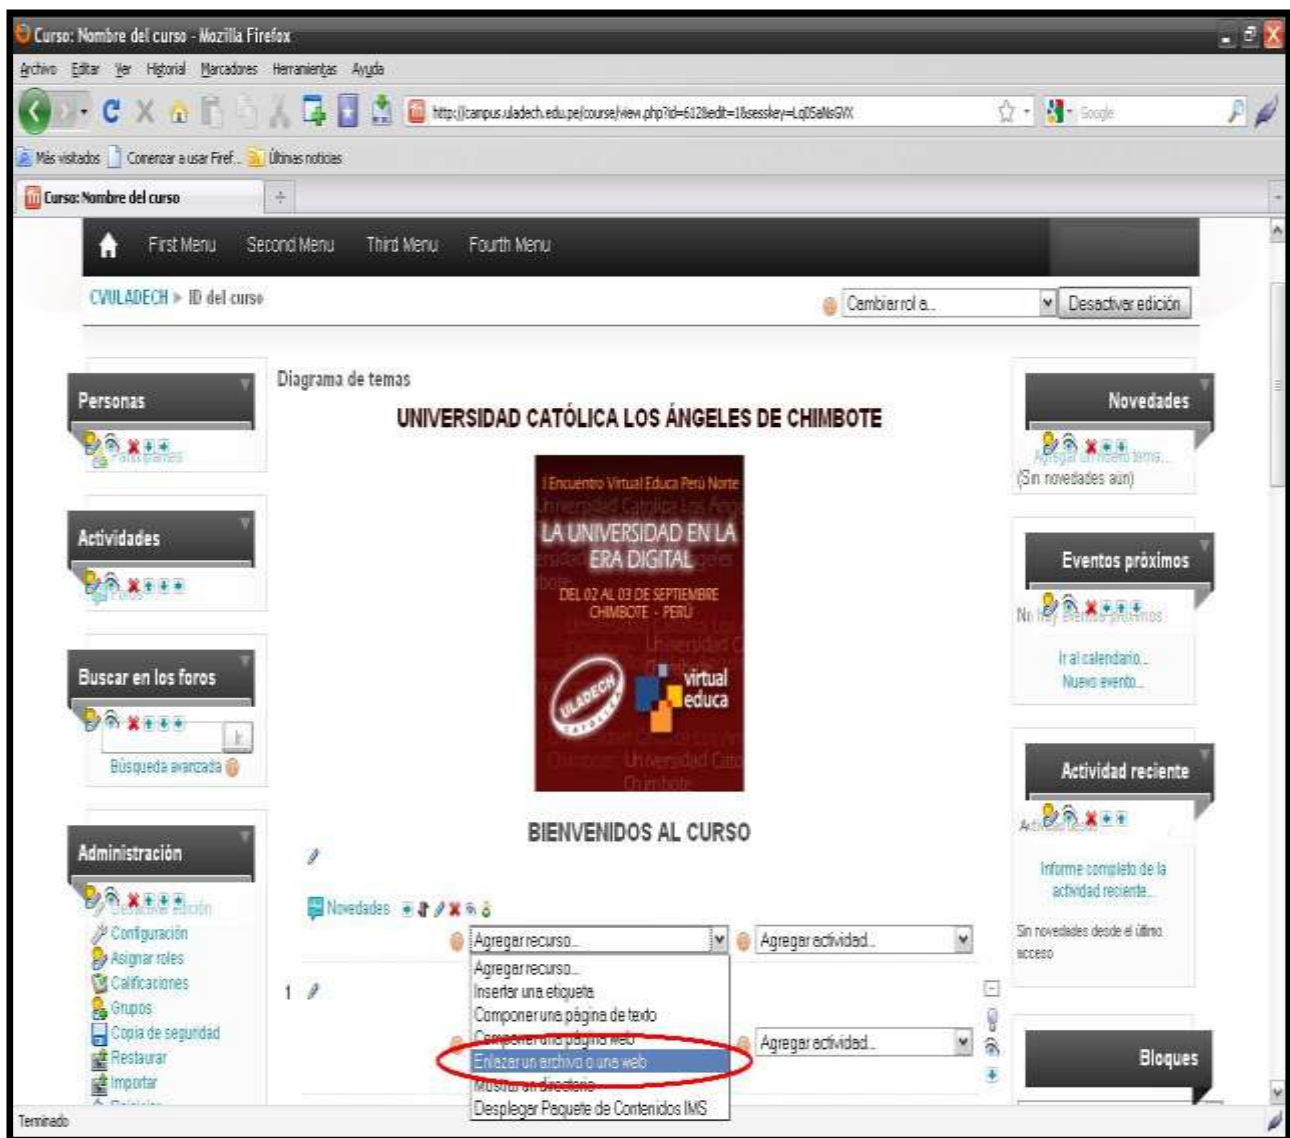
Curso: Nombre del curso - Mozilla Firefox

Archivo Editar Ver Historial Marcadores Herramientas Ayuda

http://campus.uladech.edu.pe/course/view.php?id=612&edit=1&sesskey=Lq05aNsGWX

Google

Más visitados Comenzar a usar Firef... Últimas noticias

Curso: Nombre del curso

First Menu Second Menu Third Menu Fourth Menu

CVULADECH ▸ ID del curso

Cambiar rol a...

Desactivar edición

Personas

Participantes

Actividades

Foros

Buscar en los foros

Búsqueda avanzada

Administración

Desactivar edición

Configuración

Asignar roles

Calificaciones

Grupos

Copia de seguridad

Restaurar

Importar

Diagrama de temas

UNIVERSIDAD CATÓLICA LOS ÁNGELES DE CHIMBOTE

I Encuentro Virtual Educa Perú Norte

LA UNIVERSIDAD EN LA ERA DIGITAL

DEL 02 AL 03 DE SEPTIEMBRE CHIMBOTE - PERÚ

ULADECH CATÓLICA

virtual educa

BIENVENIDOS AL CURSO

Novedades

Agregar recurso...

Agregar actividad...

Agregar recurso...
Insertar una etiqueta
Componer una página de texto
Componer una página web
Enlazar un archivo o una web
Mostrar un directorio
Desplegar Paquete de Contenidos IMS

1

Agregar actividad...

Novedades

Agregar un nuevo tema...

(Sin novedades aún)

Eventos próximos

No hay eventos próximos

Ir al calendario...

Nuevo evento...

Actividad reciente

Actividad desde

Informe completo de la actividad reciente...

Sin novedades desde el último acceso

Bloques

Terminado